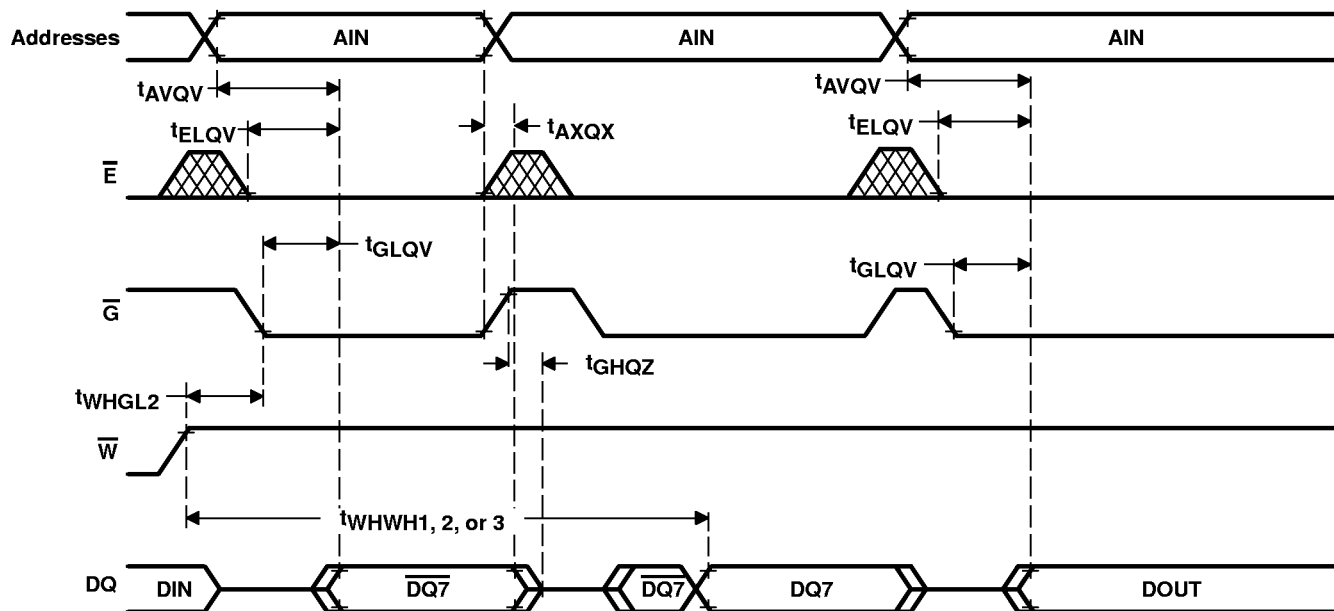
Addresses
AIN
AIN
AIN
$t_{AVQV}$
$t_{ELQV}$
$t_{AXQX}$
$t_{AVQV}$
$t_{ELQV}$
$\overline{E}$
$t_{GLQV}$
$t_{GLQV}$
$\overline{G}$
$t_{GHQZ}$
$t_{WHGL2}$
$\overline{W}$
$t_{WHWH1, 2, or 3}$
DQ
DIN
$\overline{DQ7}$
$\overline{DQ7}$
DQ7
DOUT